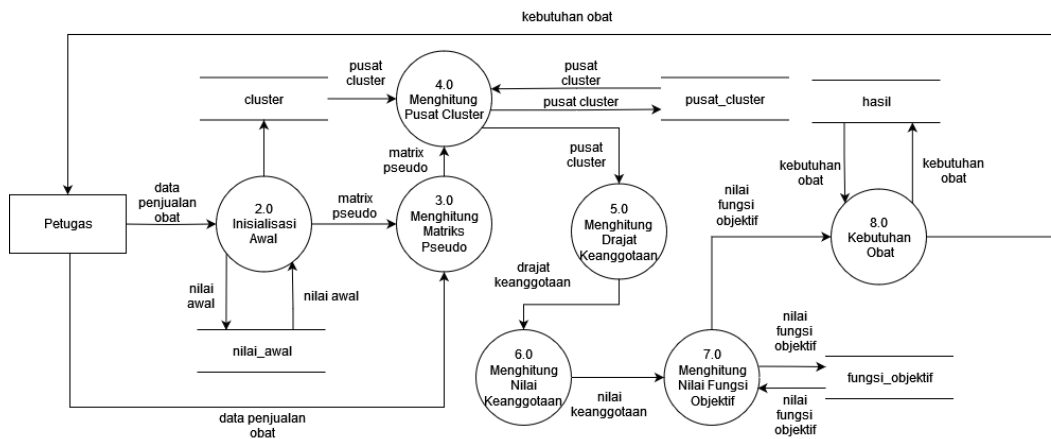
kebutuhan obat

cluster

pusat cluster

4.0 Menghitung Pusat Cluster

pusat cluster

pusat cluster

pusat_cluster

hasil

matrix pseudo

pusat cluster

kebutuhan obat

kebutuhan obat

Petugas

data penjualan obat

2.0 Inisialisasi Awal

matrix pseudo

3.0 Menghitung Matriks Pseudo

5.0 Menghitung Drajat Keanggotaan

nilai fungsi objektif

8.0 Kebutuhan Obat

nilai awal

nilai awal

drajat keanggotaan

nilai_awal

nilai fungsi objektif

6.0 Menghitung Nilai Keanggotaan

nilai keanggotaan

7.0 Menghitung Nilai Fungsi Objektif

fungsi_objektif

nilai fungsi objektif

data penjualan obat